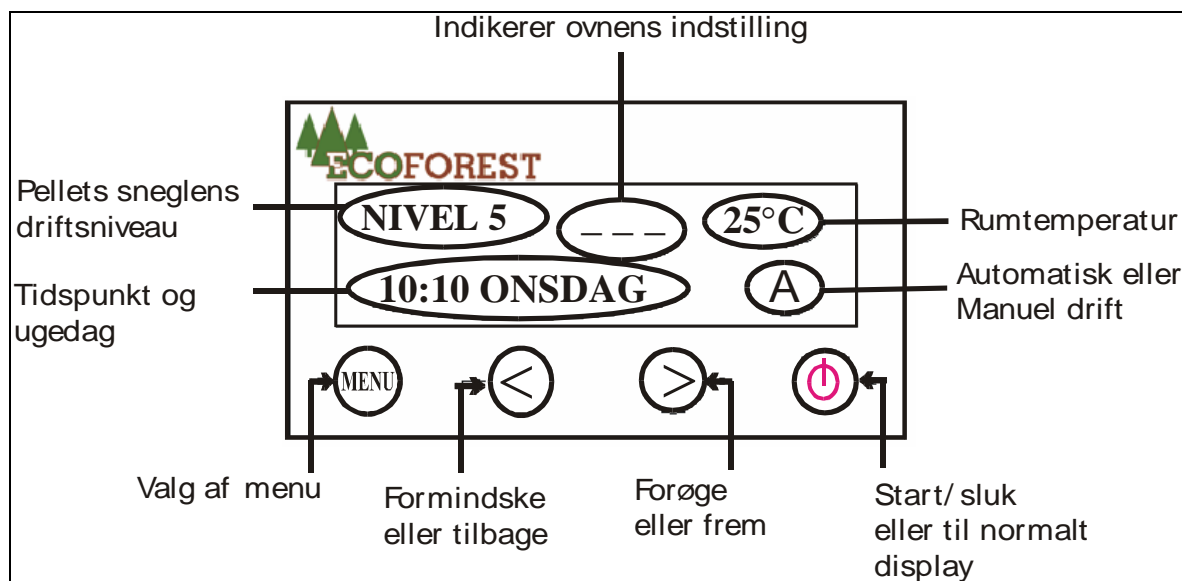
Indikerer ovnens indstilling

ECOFOREST

Pellets sneglens driftsniveau

NIVEL 5

_ _ _

25°C

Rumtemperatur

Tidspunkt og ugedag

10:10 ONSDAG

A

Automatisk eller Manuel drift

MENU

<

>

Valg af menu

Formindske eller tilbage

Forøge eller frem

Start/ sluk eller til normalt display